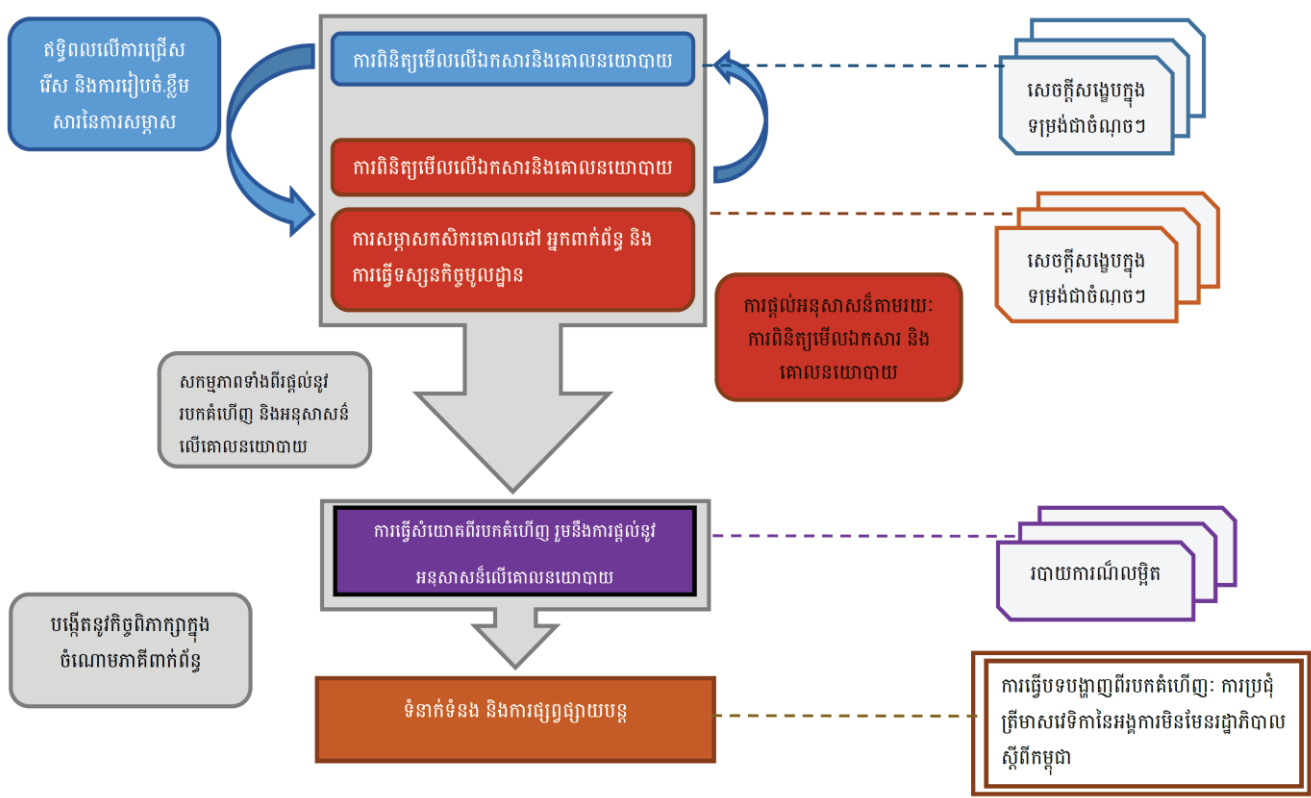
ឥទ្ធិពលលើការជ្រើសរើស និងការរៀបចំខ្លឹមសារនៃការសម្ភាស

ការពិនិត្យមើលលើឯកសារនិងគោលនយោបាយ

សេចក្តីសង្ខេបក្នុងទម្រង់ជាចំណុចៗ

ការពិនិត្យមើលលើឯកសារនិងគោលនយោបាយ

ការសម្ភាសកសិករគោលដៅ អ្នកពាក់ព័ន្ធ និងការធ្វើទស្សនកិច្ចមូលដ្ឋាន

សេចក្តីសង្ខេបក្នុងទម្រង់ជាចំណុចៗ

ការផ្តល់អនុសាសន៍តាមរយៈការពិនិត្យមើលឯកសារ និងគោលនយោបាយ

សកម្មភាពទាំងពីរផ្តល់នូវរបកគំហើញ និងអនុសាសន៍លើគោលនយោបាយ

ការធ្វើសំយោគពីរបកគំហើញ រួមនឹងការផ្តល់នូវអនុសាសន៍លើគោលនយោបាយ

របាយការណ៍លម្អិត

បង្កើតនូវកិច្ចពិភាក្សាក្នុងចំណោមភាគីពាក់ព័ន្ធ

ទំនាក់ទំនង និងការផ្សព្វផ្សាយបន្ត

ការធ្វើបទបង្ហាញពីរបកគំហើញ: ការប្រជុំត្រីមាសវេទិកានៃអង្គការមិនមែនរដ្ឋាភិបាលស្តីពីកម្ពុជា